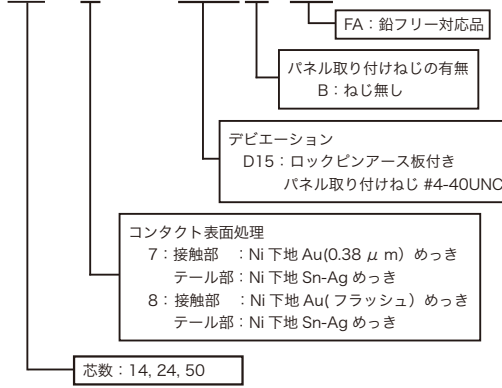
FA：鉛フリー対応品

パネル取り付けねじの有無
B：ねじ無し

デビエーション
D15：ロックピンアース板付き
パネル取り付けねじ #4-40UNC

コンタクト表面処理
7：接触部　：Ni 下地 Au(0.38 $\mu$ m) めっき
テール部：Ni 下地 Sn-Ag めっき
8：接触部　：Ni 下地 Au( フラッシュ) めっき
テール部：Ni 下地 Sn-Ag めっき

芯数：14, 24, 50